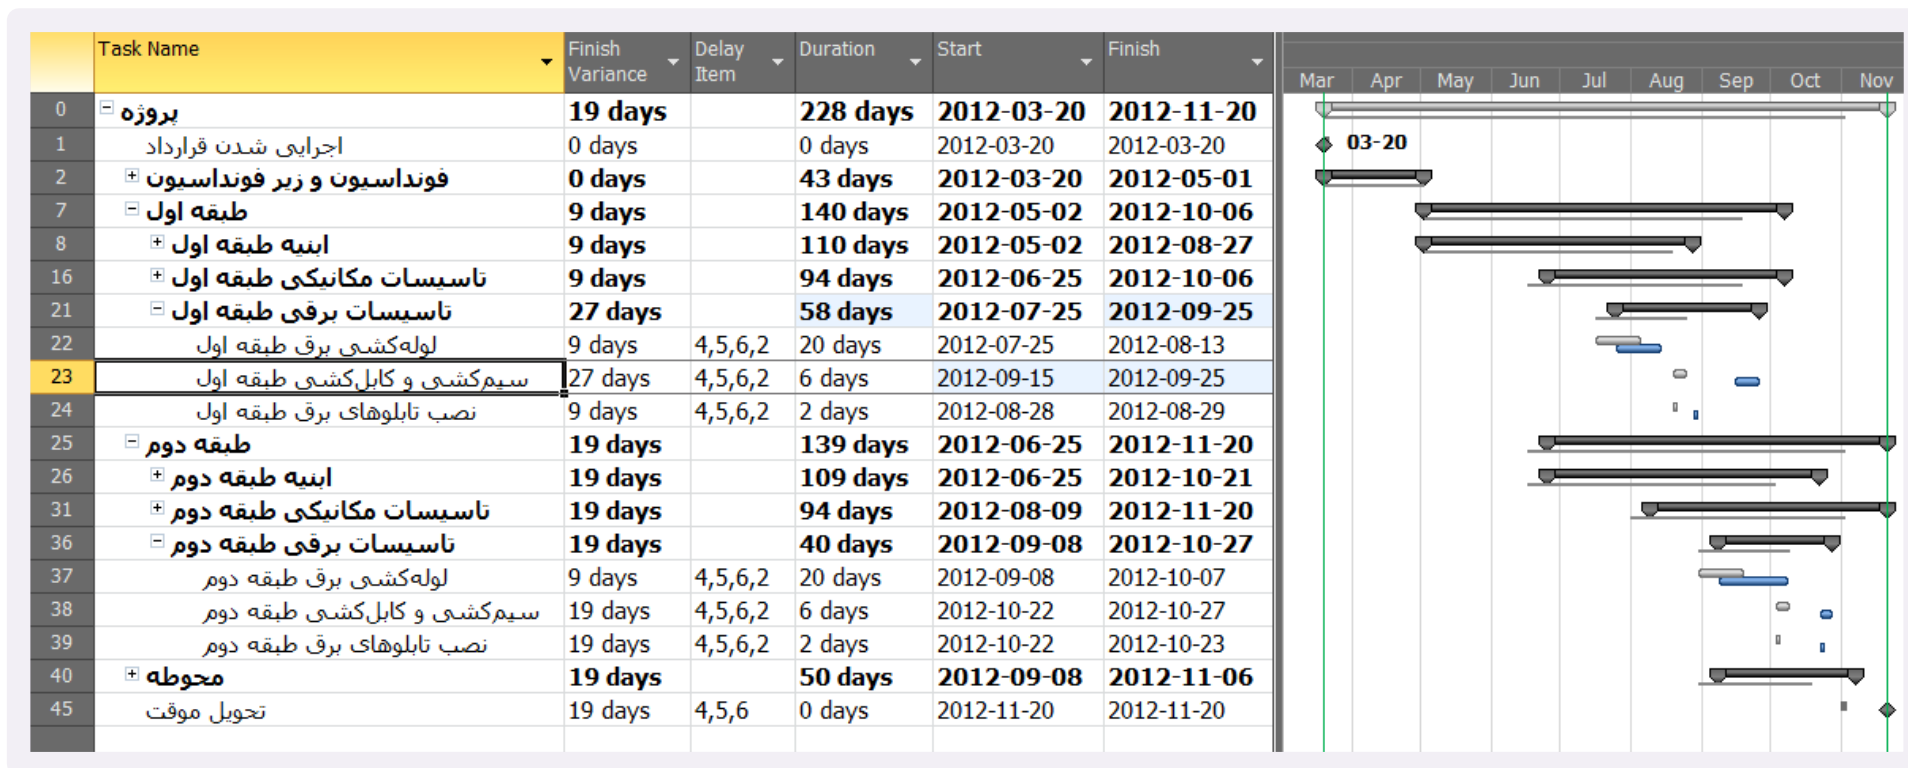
| | Task Name | Finish Variance | Delay Item | Duration | Start | Finish |
|---|---|---|---|---|---|---|
| 0 | پروژه | 19 days | | 228 days | 2012-03-20 | 2012-11-20 |
| 1 | اجرایی شدن قرارداد | 0 days | | 0 days | 2012-03-20 | 2012-03-20 |
| 2 | فونداسیون و زیر فونداسیون | 0 days | | 43 days | 2012-03-20 | 2012-05-01 |
| 7 | طبقه اول | 9 days | | 140 days | 2012-05-02 | 2012-10-06 |
| 8 | ابنیه طبقه اول | 9 days | | 110 days | 2012-05-02 | 2012-08-27 |
| 16 | تاسیسات مکانیکی طبقه اول | 9 days | | 94 days | 2012-06-25 | 2012-10-06 |
| 21 | تاسیسات برقی طبقه اول | 27 days | | 58 days | 2012-07-25 | 2012-09-25 |
| 22 | لوله‌کشی برق طبقه اول | 9 days | 4,5,6,2 | 20 days | 2012-07-25 | 2012-08-13 |
| 23 | سیم‌کشی و کابل‌کشی طبقه اول | 27 days | 4,5,6,2 | 6 days | 2012-09-15 | 2012-09-25 |
| 24 | نصب تابلوهای برق طبقه اول | 9 days | 4,5,6,2 | 2 days | 2012-08-28 | 2012-08-29 |
| 25 | طبقه دوم | 19 days | | 139 days | 2012-06-25 | 2012-11-20 |
| 26 | ابنیه طبقه دوم | 19 days | | 109 days | 2012-06-25 | 2012-10-21 |
| 31 | تاسیسات مکانیکی طبقه دوم | 19 days | | 94 days | 2012-08-09 | 2012-11-20 |
| 36 | تاسیسات برقی طبقه دوم | 19 days | | 40 days | 2012-09-08 | 2012-10-27 |
| 37 | لوله‌کشی برق طبقه دوم | 9 days | 4,5,6,2 | 20 days | 2012-09-08 | 2012-10-07 |
| 38 | سیم‌کشی و کابل‌کشی طبقه دوم | 19 days | 4,5,6,2 | 6 days | 2012-10-22 | 2012-10-27 |
| 39 | نصب تابلوهای برق طبقه دوم | 19 days | 4,5,6,2 | 2 days | 2012-10-22 | 2012-10-23 |
| 40 | محوطه | 19 days | | 50 days | 2012-09-08 | 2012-11-06 |
| 45 | تحویل موقت | 19 days | 4,5,6 | 0 days | 2012-11-20 | 2012-11-20 |

Mar Apr May Jun Jul Aug Sep Oct Nov

03-20